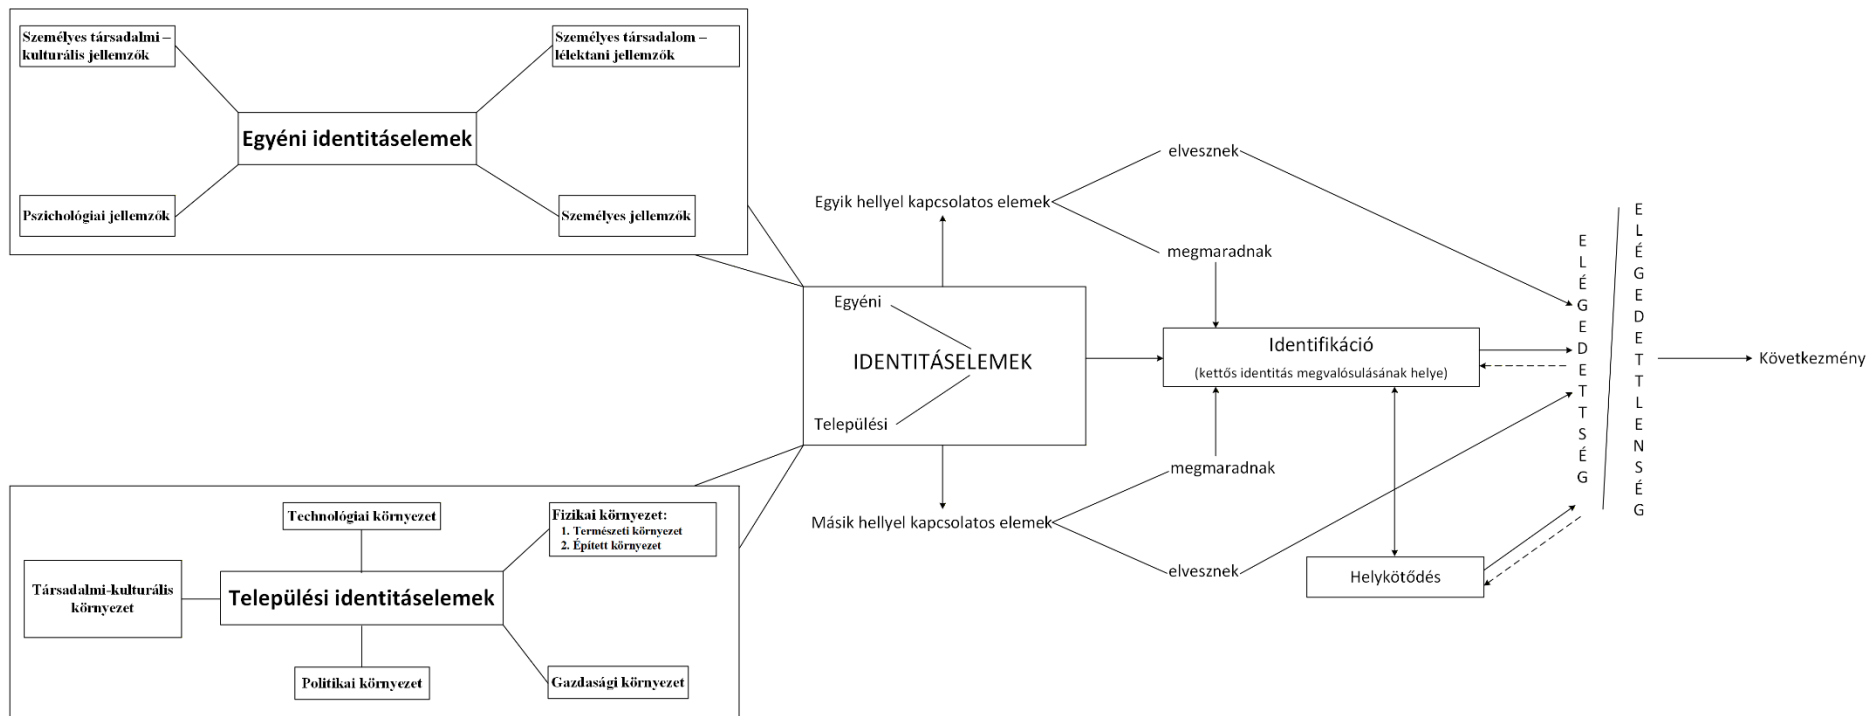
Személyes társadalmi – kulturális jellemzők

Személyes társadalom – lélektani jellemzők

Egyéni identitáselemek

Pszichológiai jellemzők

Személyes jellemzők

elvesznek

Egyik hellyel kapcsolatos elemek

megmaradnak

Egyéni

IDENTITÁSELEMEK

Települési

Identifikáció
(kettős identitás megvalósulásának helye)

E
L
É
G
E
D
E
T
T
S
É
G

E
L
É
G
E
D
E
T
L
E
N
S
É
G

Következmény

megmaradnak

Másik hellyel kapcsolatos elemek

elvesznek

Helykötődés

Technológiai környezet

Fizikai környezet:
1. Természeti környezet
2. Épített környezet

Társadalmi-kulturális környezet

Települési identitáselemek

Politikai környezet

Gazdasági környezet